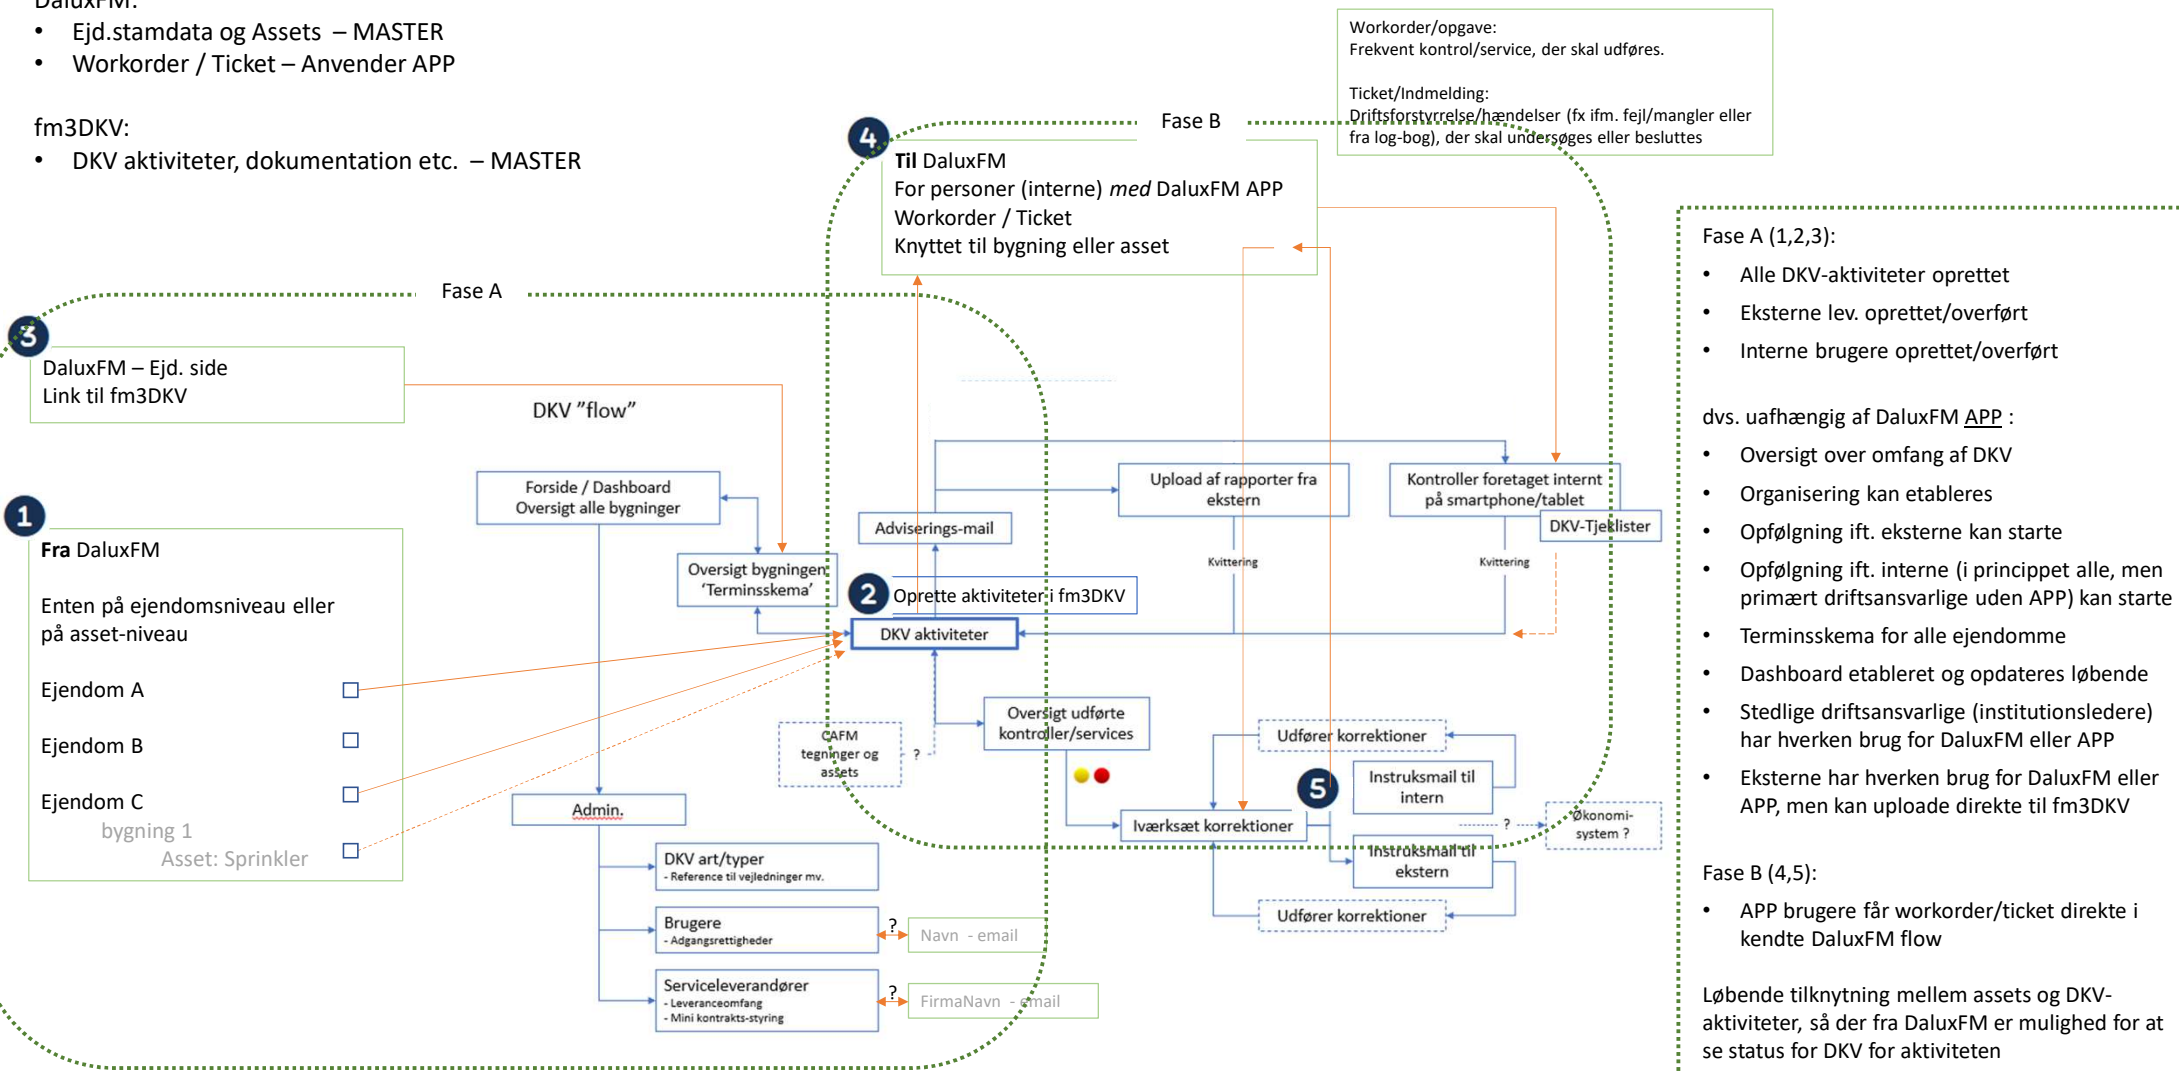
DaluxFM:
• Ejd.stamdata og Assets – MASTER
• Workorder / Ticket – Anvender APP

fm3DKV:
• DKV aktiviteter, dokumentation etc. – MASTER

Workorder/opgave:
Frekvent kontrol/service, der skal udføres.

Ticket/Indmelding:
Driftsforstyrrelse/hændelser (fx ifm. fejl/mangler eller fra log-bog), der skal undersøges eller besluttes

4

Fase B

Til DaluxFM
For personer (interne) med DaluxFM APP
Workorder / Ticket
Knyttet til bygning eller asset

Fase A

3

DaluxFM – Ejd. side
Link til fm3DKV

DKV "flow"

Forside / Dashboard
Oversigt alle bygninger

Oversigt bygninger
'Terminsskema'

Adviserings-mail

Upload af rapporter fra ekstern

Kontroller foretaget internt på smartphone/tablet

DKV-Tjeklister

Kvittering

Kvittering

1

Fra DaluxFM

Enten på ejendomsniveau eller på asset-niveau

Ejendom A

Ejendom B

Ejendom C

bygning 1

Asset: Sprinkler

2 Oprette aktiviteter i fm3DKV

DKV aktiviteter

CAFM tegninger og assets

?

Oversigt udførte kontroller/services

Udfører korrektioner

Instruksmail til intern

5

Iværksæt korrektioner

?

Økonomi-system ?

Instruksmail til ekstern

Udfører korrektioner

Admin.

DKV art/typer
- Reference til vejledninger mv.

Brugere
- Adgangsrettigheder

?

Navn - email

Serviceleverandører
- Leveranceomfang
- Mini kontrakts-styring

?

FirmaNavn - email

Fase A (1,2,3):
• Alle DKV-aktiviteter oprettet
• Eksterne lev. oprettet/overført
• Interne brugere oprettet/overført

dvs. uafhængig af DaluxFM APP :
• Oversigt over omfang af DKV
• Organisering kan etableres
• Opfølgning ift. eksterne kan starte
• Opfølgning ift. interne (i princippet alle, men primært driftsansvarlige uden APP) kan starte
• Terminsskema for alle ejendomme
• Dashboard etableret og opdateres løbende
• Stedlige driftsansvarlige (institutionsledere) har hverken brug for DaluxFM eller APP
• Eksterne har hverken brug for DaluxFM eller APP, men kan uploade direkte til fm3DKV

Fase B (4,5):
• APP brugere får workorder/ticket direkte i kendte DaluxFM flow

Løbende tilknytning mellem assets og DKV-aktiviteter, så der fra DaluxFM er mulighed for at se status for DKV for aktiviteten